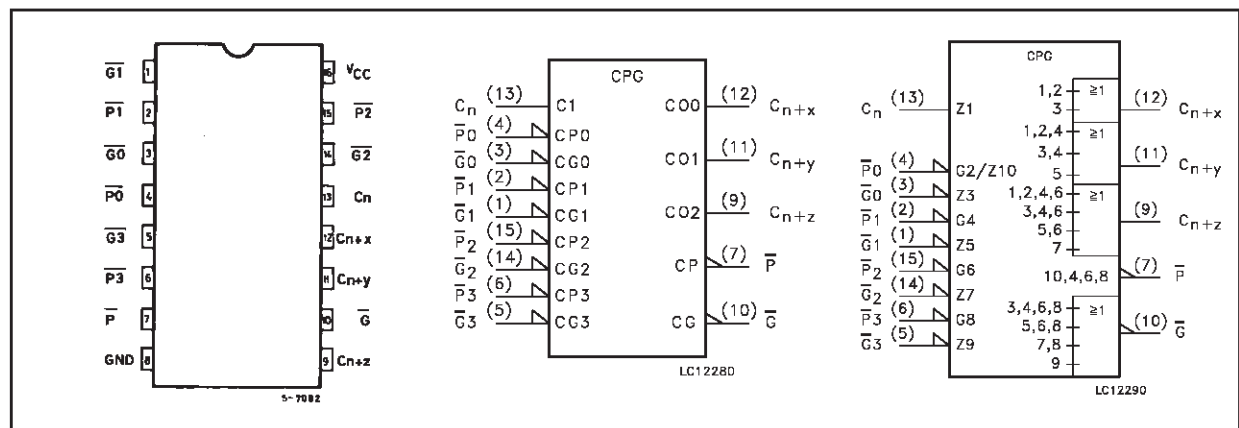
$\overline{G1}$ 1
$\overline{P1}$ 2
$\overline{G0}$ 3
$\overline{P0}$ 4
$\overline{G3}$ 5
$\overline{P3}$ 6
$\overline{P}$ 7
GND 8
16 $V_{CC}$
15 $\overline{P2}$
14 $\overline{G2}$
13 Cn
12 Cn+x
11 Cn+y
10 $\overline{G}$
9 Cn+z
5-7082

CPG
$C_n$ (13) C1
$\overline{P}0$ (4) CP0
$\overline{G}0$ (3) CG0
$\overline{P}1$ (2) CP1
$\overline{G}1$ (1) CG1
$\overline{P}_2$ (15) CP2
$\overline{G}_2$ (14) CG2
$\overline{P}3$ (6) CP3
$\overline{G}3$ (5) CG3
CO0 (12) $C_{n+x}$
CO1 (11) $C_{n+y}$
CO2 (9) $C_{n+z}$
CP (7) $\overline{P}$
CG (10) $\overline{G}$
LC12280

CPG
$C_n$ (13) Z1
$\overline{P}0$ (4) G2/Z10
$\overline{G}0$ (3) Z3
$\overline{P}1$ (2) G4
$\overline{G}1$ (1) Z5
$\overline{P}_2$ (15) G6
$\overline{G}_2$ (14) Z7
$\overline{P}3$ (6) G8
$\overline{G}3$ (5) Z9
1,2
3
≥1
(12) $C_{n+x}$
1,2,4
3,4
5
≥1
(11) $C_{n+y}$
1,2,4,6
3,4,6
5,6
7
≥1
(9) $C_{n+z}$
10,4,6,8
(7) $\overline{P}$
3,4,6,8
5,6,8
7,8
9
≥1
(10) $\overline{G}$
LC12290